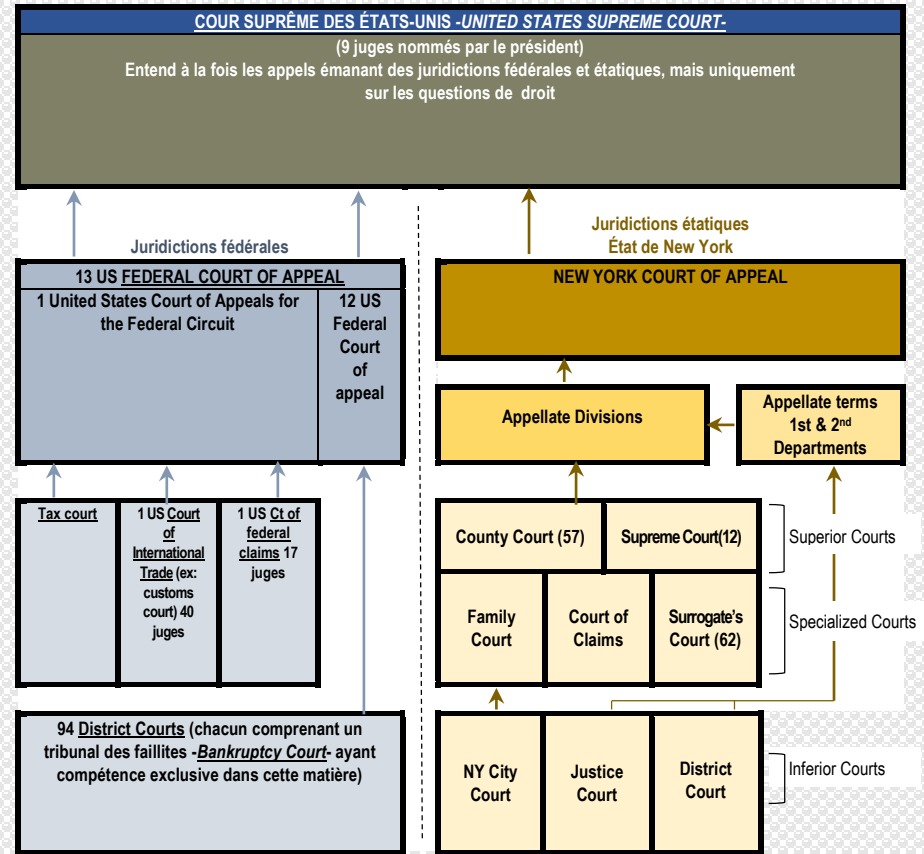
COUR SUPRÊME DES ÉTATS-UNIS -UNITED STATES SUPREME COURT-

(9 juges nommés par le président)
Entend à la fois les appels émanant des juridictions fédérales et étatiques, mais uniquement sur les questions de droit

Juridictions fédérales

Juridictions étatiques
État de New York

13 US FEDERAL COURT OF APPEAL

1 United States Court of Appeals for the Federal Circuit

12 US Federal Court of appeal

NEW YORK COURT OF APPEAL

Appellate Divisions

Appellate terms 1st & 2$^{nd}$ Departments

Tax court

1 US Court of International Trade (ex: customs court) 40 juges

1 US Ct of federal claims 17 juges

County Court (57)

Supreme Court(12)

Superior Courts

Family Court

Court of Claims

Surrogate's Court (62)

Specialized Courts

94 District Courts (chacun comprenant un tribunal des faillites -Bankruptcy Court- ayant compétence exclusive dans cette matière)

NY City Court

Justice Court

District Court

Inferior Courts